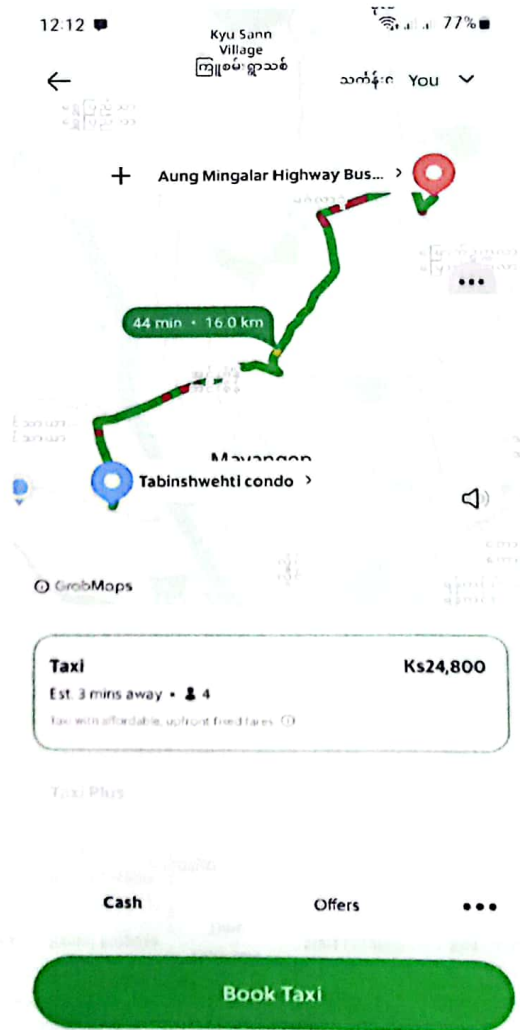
12:12

77%

Kyu Sann Village
ကြူစမ်းရွာသစ်

သက်နိုင် You

Aung Mingalar Highway Bus... >

44 min • 16.0 km

Mayangon

Tabinshwehti condo >

GrabMaps

Taxi
Ks24,800
Est. 3 mins away • 4
Taxi with affordable, upfront fixed fares

Taxi Plus

Cash
Offers

Book Taxi